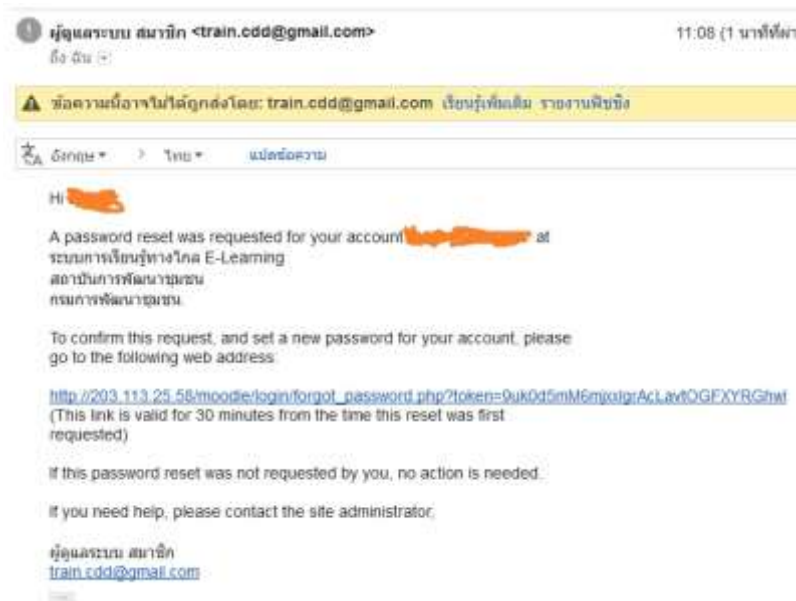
ผู้ดูแลระบบ สมาชิก <train.cdd@gmail.com>
ถึง ฉัน

11:08 (1 นาทีที่ผ่า

ข้อความนี้อาจไม่ได้ถูกส่งโดย: train.cdd@gmail.com เรียนรู้เพิ่มเติม รายงานฟิชชิ่ง

อังกฤษ > ไทย แปลข้อความ

Hi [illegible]

A password reset was requested for your account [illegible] at
ระบบการเรียนรู้ทางไกล E-Learning
สถาบันการพัฒนาชุมชน
กรมการพัฒนาชุมชน.

To confirm this request, and set a new password for your account, please go to the following web address:

http://203.113.25.58/moodle/login/forgot_password.php?token=0uk0d5mM6mjxlgrAcLavtOGFXYRGhwl
(This link is valid for 30 minutes from the time this reset was first requested)

If this password reset was not requested by you, no action is needed.

If you need help, please contact the site administrator,

ผู้ดูแลระบบ สมาชิก
train.cdd@gmail.com